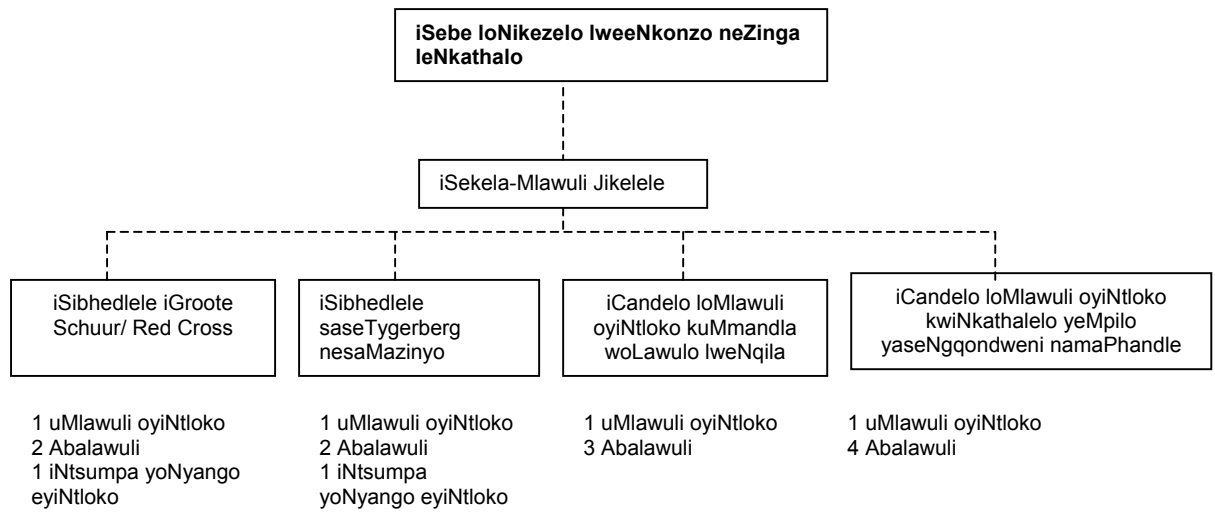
iSebe loNikezelo lweeNkonzo neZinga leNkathalo

iSekela-Mlawuli Jikelele

iSibhedlele iGroote Schuur/ Red Cross

1 uMlawuli oyiNtloko
2 Abalawuli
1 iNtsumpa yoNyango eyiNtloko

iSibhedlele saseTygerberg nesaMazinyo

1 uMlawuli oyiNtloko
2 Abalawuli
1 iNtsumpa yoNyango eyiNtloko

iCandelo loMlawuli oyiNtloko kuMmandla woLawulo lweNqila

1 uMlawuli oyiNtloko
3 Abalawuli

iCandelo loMlawuli oyiNtloko kwiNkathalelo yeMpilo yaseNgqondweni namaPhandle

1 uMlawuli oyiNtloko
4 Abalawuli